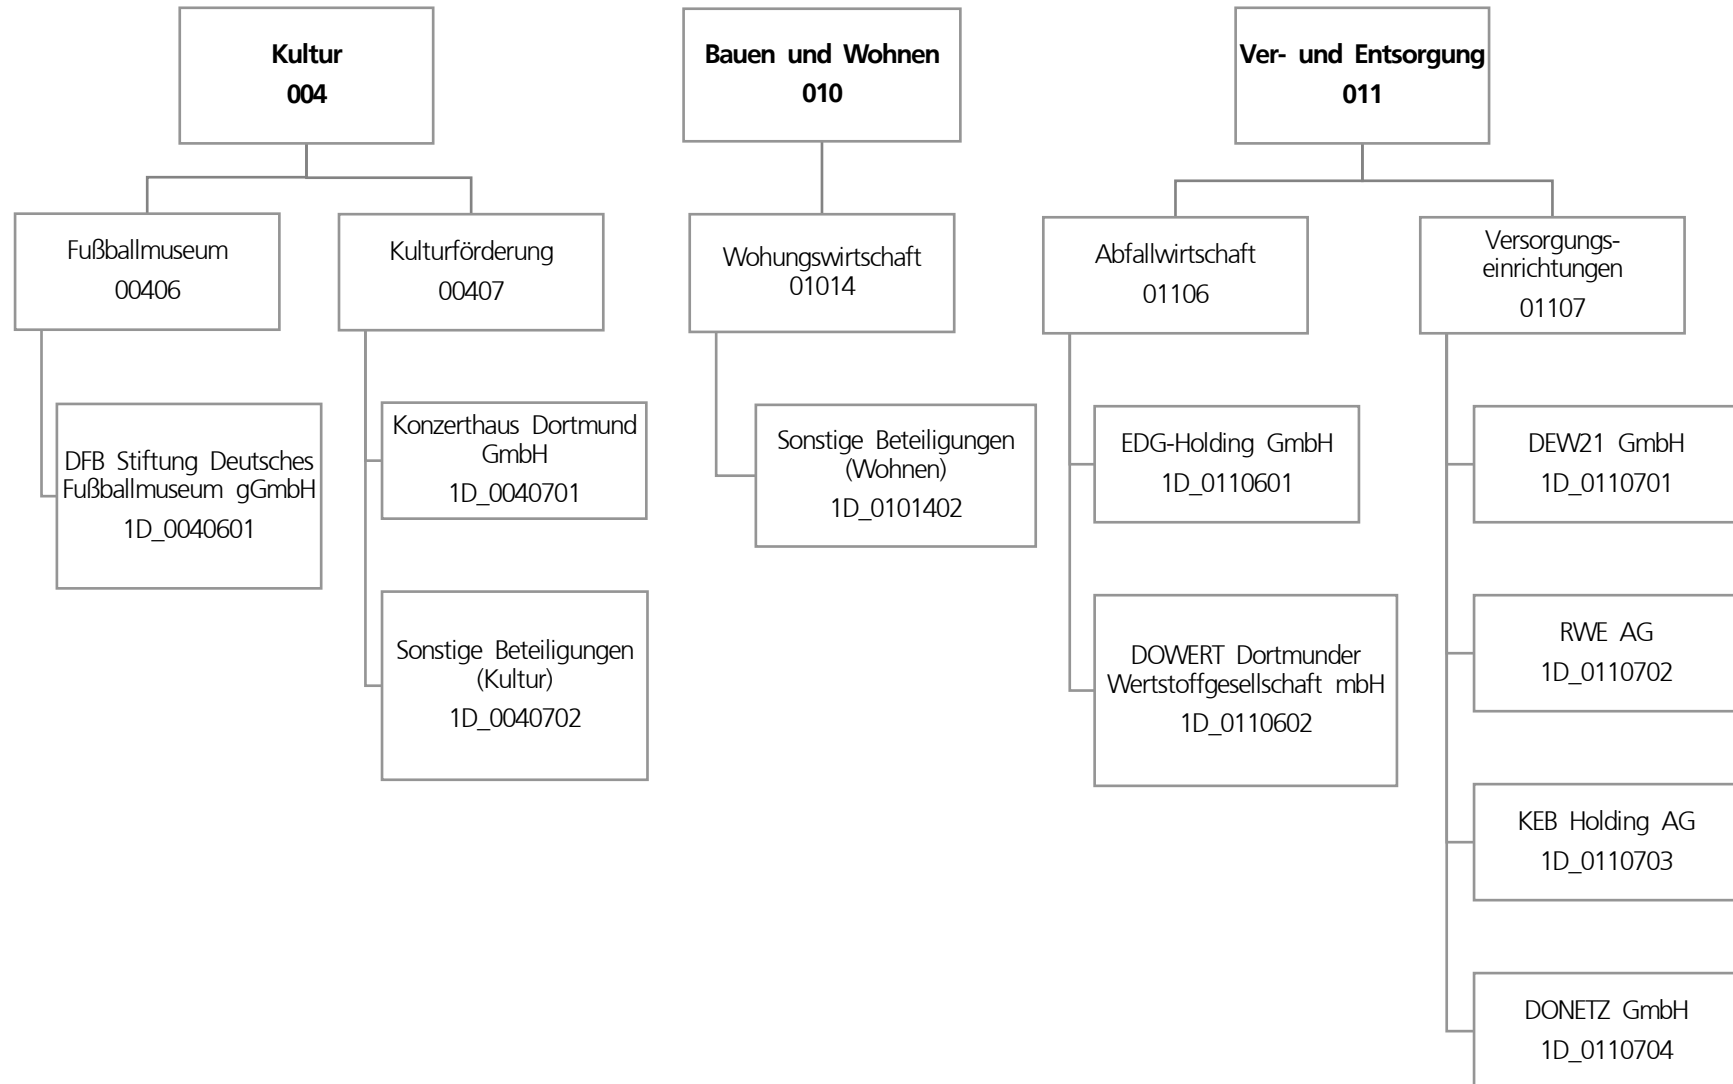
Kultur
004

Fußballmuseum
00406

DFB Stiftung Deutsches Fußballmuseum gGmbH
1D_0040601

Kulturförderung
00407

Konzerthaus Dortmund GmbH
1D_0040701

Sonstige Beteiligungen (Kultur)
1D_0040702

Bauen und Wohnen
010

Wohungswirtschaft
01014

Sonstige Beteiligungen (Wohnen)
1D_0101402

Ver- und Entsorgung
011

Abfallwirtschaft
01106

EDG-Holding GmbH
1D_0110601

DOWERT Dortmunder Wertstoffgesellschaft mbH
1D_0110602

Versorgungseinrichtungen
01107

DEW21 GmbH
1D_0110701

RWE AG
1D_0110702

KEB Holding AG
1D_0110703

DONETZ GmbH
1D_0110704